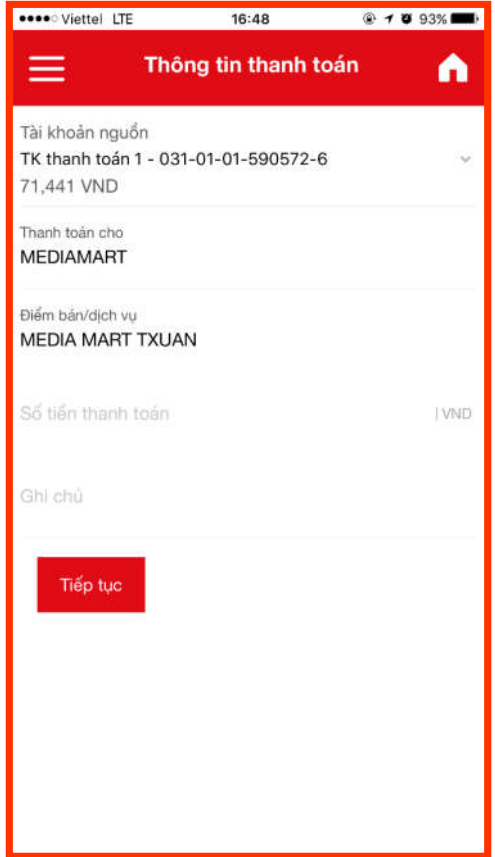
●●●●○ Viettel LTE 16:48 93%

Thông tin thanh toán

Tài khoản nguồn
TK thanh toán 1 - 031-01-01-590572-6
71,441 VND

Thanh toán cho
MEDIAMART

Điểm bán/dịch vụ
MEDIA MART TXUAN

Số tiền thanh toán VND

Ghi chú

Tiếp tục